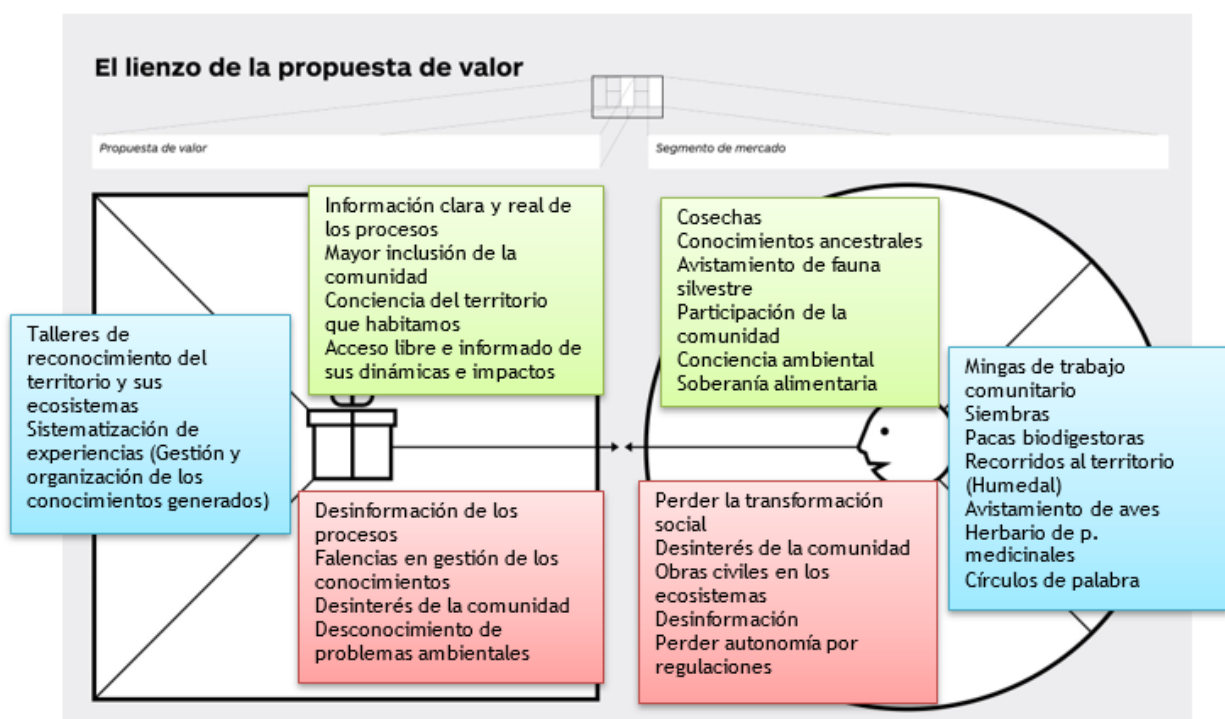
El lienzo de la propuesta de valor

Propuesta de valor

Segmento de mercado

Información clara y real de los procesos
Mayor inclusión de la comunidad
Conciencia del territorio que habitamos
Acceso libre e informado de sus dinámicas e impactos

Talleres de reconocimiento del territorio y sus ecosistemas
Sistematización de experiencias (Gestión y organización de los conocimientos generados)

Desinformación de los procesos
Falencias en gestión de los conocimientos
Desinterés de la comunidad
Desconocimiento de problemas ambientales

Cosechas
Conocimientos ancestrales
Avistamiento de fauna silvestre
Participación de la comunidad
Conciencia ambiental
Soberanía alimentaria

Mingas de trabajo comunitario
Siembras
Pacas biodigestoras
Recorridos al territorio (Humedal)
Avistamiento de aves
Herbario de p. medicinales
Círculos de palabra

Perder la transformación social
Desinterés de la comunidad
Obras civiles en los ecosistemas
Desinformación
Perder autonomía por regulaciones